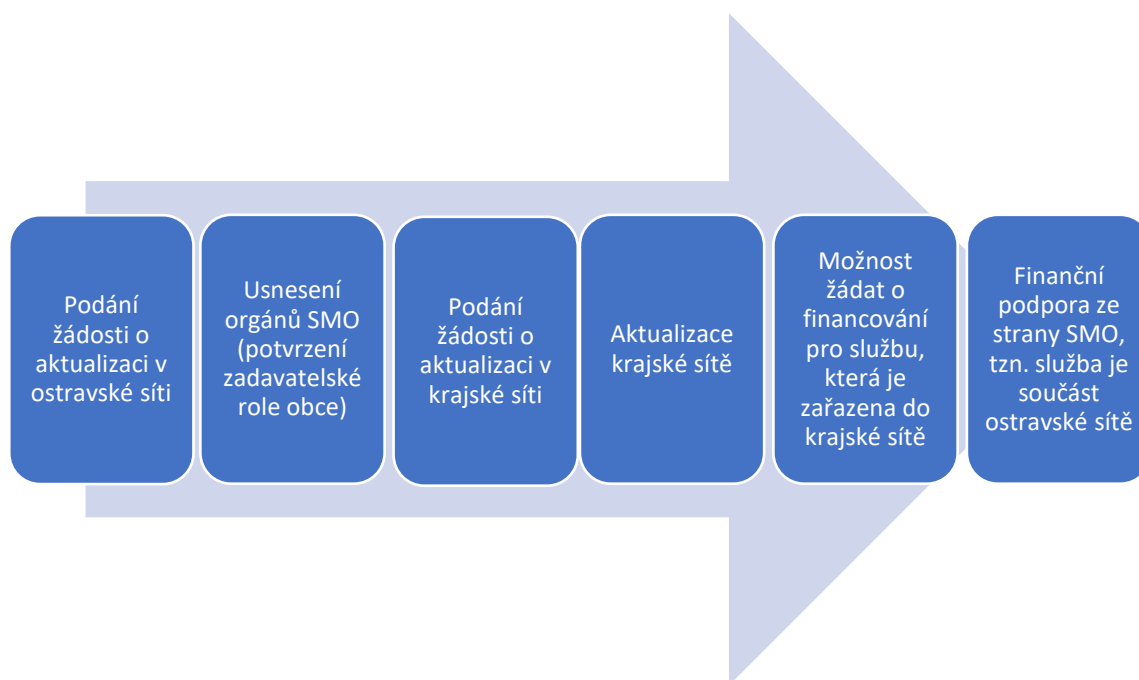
Podání žádosti o aktualizaci v ostravské síti

Usnesení orgánů SMO (potvrzení zadavatelské role obce)

Podání žádosti o aktualizaci v krajské síti

Aktualizace krajské sítě

Možnost žádat o financování pro službu, která je zařazena do krajské sítě

Finanční podpora ze strany SMO, tzn. služba je součást ostravské sítě